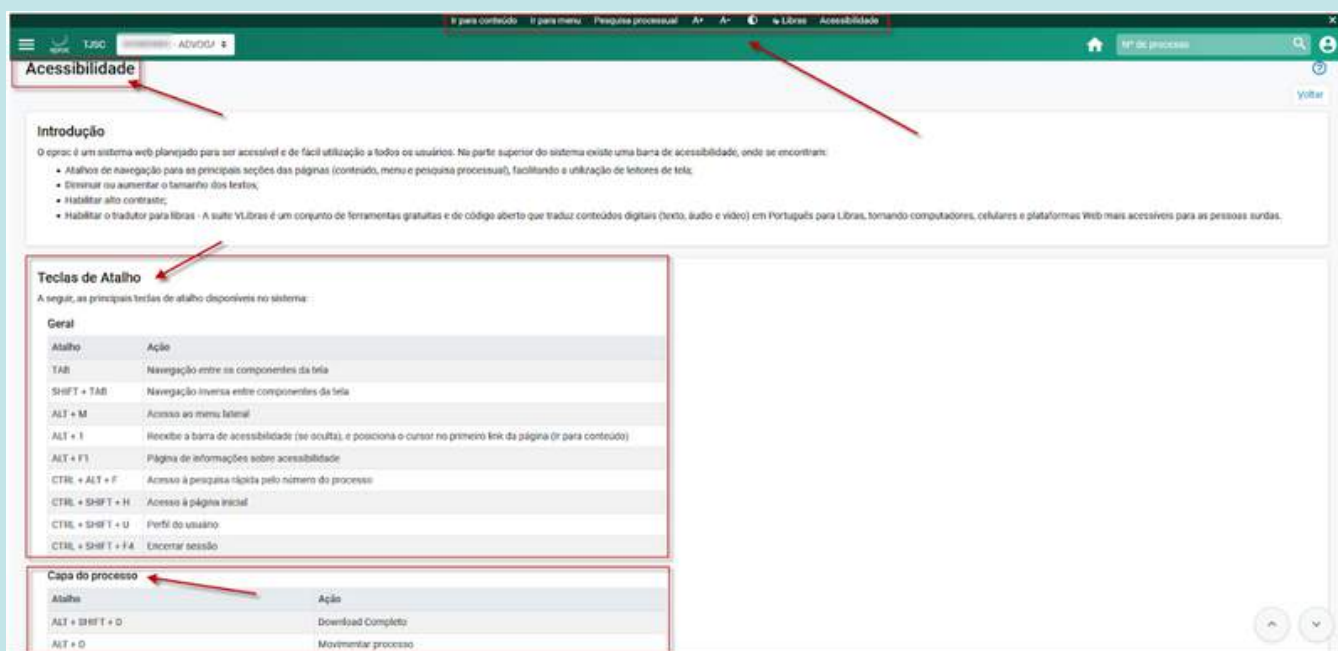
Ir para conteúdo Ir para menu Pesquisa processual A+ A- Libras Acessibilidade

eproc TJSC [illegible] - ADVOGA

Nº de processo

Acessibilidade

Voltar

Introdução

O eproc é um sistema web planejado para ser acessível e de fácil utilização a todos os usuários. Na parte superior do sistema existe uma barra de acessibilidade, onde se encontram:

- Atalhos de navegação para as principais seções das páginas (conteúdo, menu e pesquisa processual), facilitando a utilização de leitores de tela;
- Diminuir ou aumentar o tamanho dos textos;
- Habilitar alto contraste;
- Habilitar o tradutor para libras - A suíte VLibras é um conjunto de ferramentas gratuitas e de código aberto que traduz conteúdos digitais (texto, áudio e vídeo) em Português para Libras, tornando computadores, celulares e plataformas Web mais acessíveis para as pessoas surdas.

Teclas de Atalho

A seguir, as principais teclas de atalho disponíveis no sistema:

Geral

| Atalho | Ação |
|---|---|
| TAB | Navegação entre os componentes da tela |
| SHIFT + TAB | Navegação inversa entre componentes da tela |
| ALT + M | Acesso ao menu lateral |
| ALT + 1 | Recebe a barra de acessibilidade (se oculta), e posiciona o cursor no primeiro link da página (Ir para conteúdo) |
| ALT + F1 | Página de informações sobre acessibilidade |
| CTRL + ALT + F | Acesso à pesquisa rápida pelo número do processo |
| CTRL + SHIFT + H | Acesso à página inicial |
| CTRL + SHIFT + U | Perfil do usuário |
| CTRL + SHIFT + F4 | Encerrar sessão |

Capa do processo

| Atalho | Ação |
|---|---|
| ALT + SHIFT + D | Download Completo |
| ALT + D | Movimentar processo |